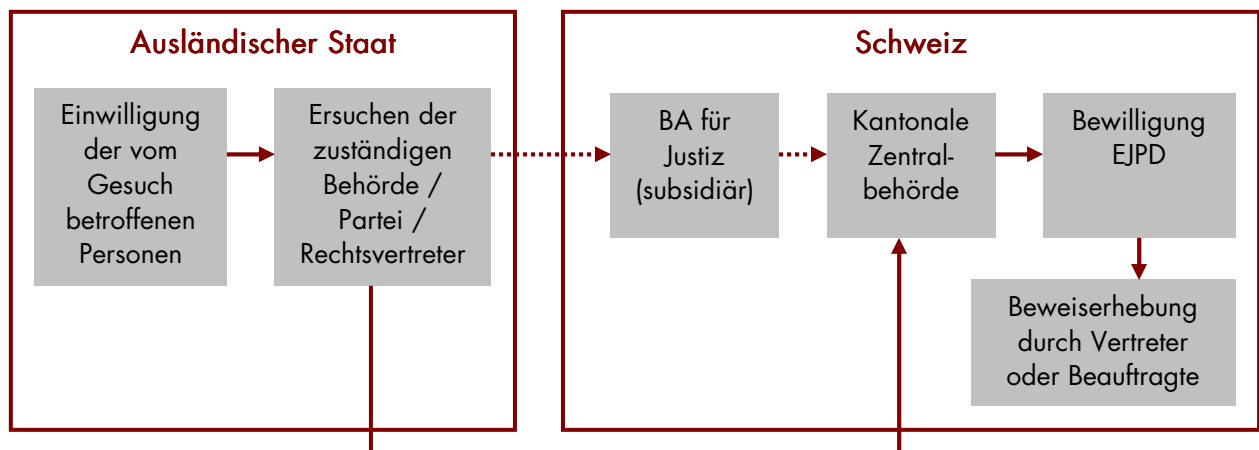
Ausländischer Staat

Einwilligung der vom Gesuch betroffenen Personen

Ersuchen der zuständigen Behörde / Partei / Rechtsvertreter

Schweiz

BA für Justiz (subsidiär)

Kantonale Zentralbehörde

Bewilligung EJPD

Beweiserhebung durch Vertreter oder Beauftragte